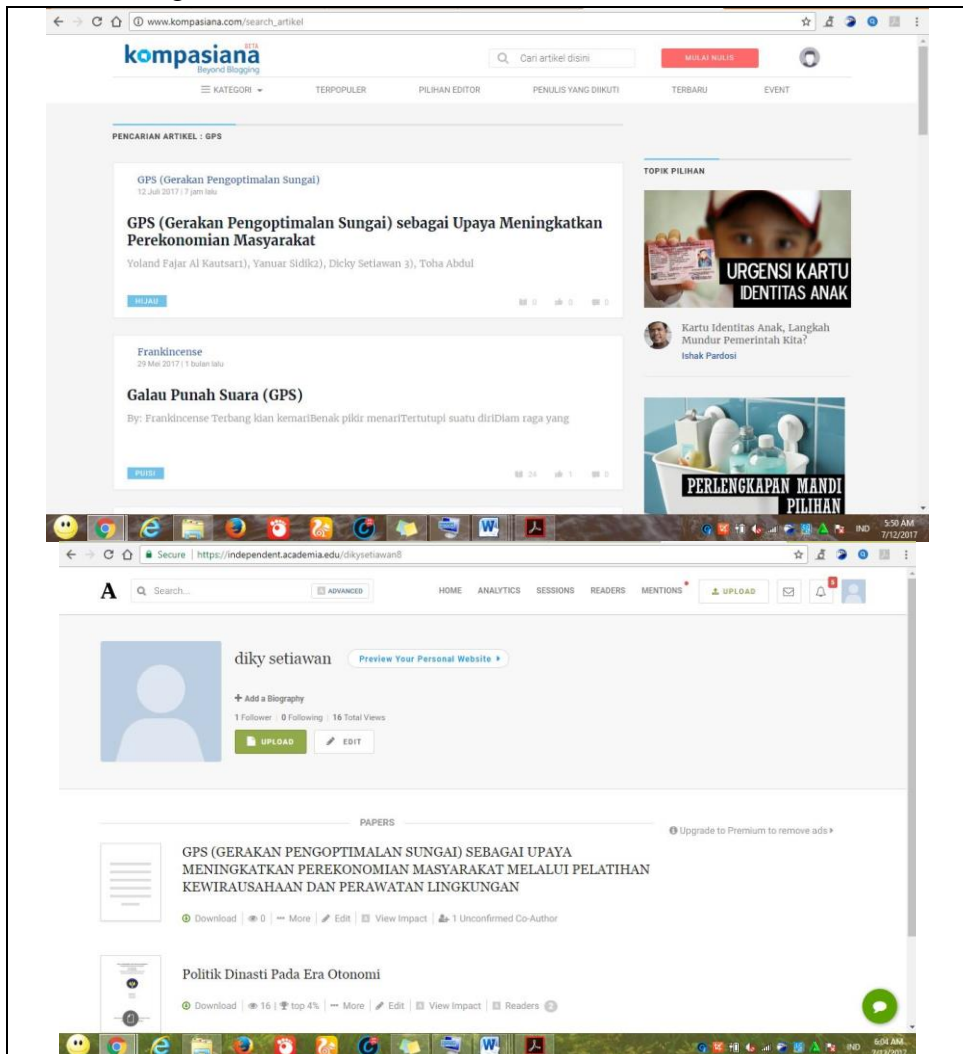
www.kompasiana.com/search_artikel

kompasiana BETA Beyond Blogging

Cari artikel disini

MULAI NULIS

KATEGORI TERPOPULER PILIHAN EDITOR PENULIS YANG DIIKUTI TERBARU EVENT

PENCARIAN ARTIKEL : GPS

GPS (Gerakan Pengoptimalan Sungai)
12 Juli 2017 | 7 jam lalu

GPS (Gerakan Pengoptimalan Sungai) sebagai Upaya Meningkatkan Perekonomian Masyarakat

Yoland Fajar Al Kautsar1), Yanuar Sidik2), Dicky Setiawan 3), Toha Abdul

HIJAU

0 0 0

Frankincense
29 Mei 2017 | 1 bulan lalu

Galau Punah Suara (GPS)

By: Frankincense Terbang kian kemariBenak pikir menariTertutupi suatu diriDiam raga yang

PUISI

24 1 0

TOPIK PILIHAN

URGENSI KARTU IDENTITAS ANAK

Kartu Identitas Anak, Langkah Mundur Pemerintah Kita?
Ishak Pardosi

PERLENGKAPAN MANDI PILIHAN

IND 5:50 AM 7/12/2017

Secure | https://independent.academia.edu/dikysetiawan8

A Search... ADVANCED HOME ANALYTICS SESSIONS READERS MENTIONS UPLOAD 5

diky setiawan Preview Your Personal Website

+ Add a Biography
1 Follower | 0 Following | 16 Total Views

UPLOAD EDIT

PAPERS

Upgrade to Premium to remove ads

GPS (GERAKAN PENGOPTIMALAN SUNGAI) SEBAGAI UPAYA MENINGKATKAN PEREKONOMIAN MASYARAKAT MELALUI PELATIHAN KEWIRAUSAHAAN DAN PERAWATAN LINGKUNGAN

Download | 0 | More | Edit | View Impact | 1 Unconfirmed Co-Author

Politik Dinasti Pada Era Otonomi

Download | 16 | top 4% | More | Edit | View Impact | Readers 2

IND 6:04 AM 7/12/2017